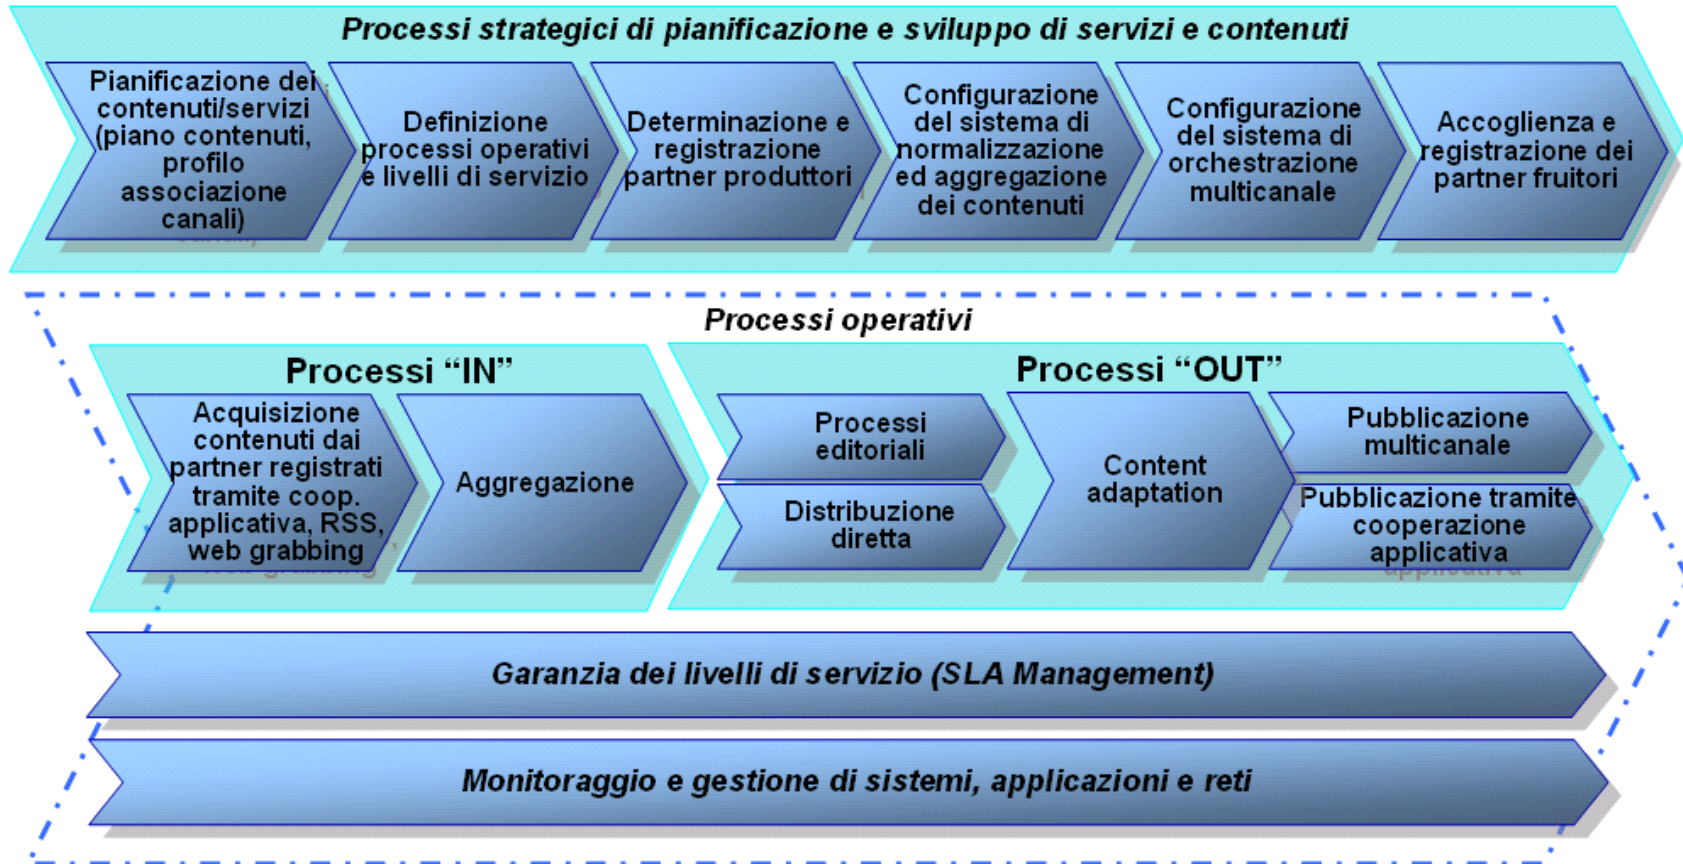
Processi strategici di pianificazione e sviluppo di servizi e contenuti

Pianificazione dei contenuti/servizi (piano contenuti, profilo associazione canali)

Definizione processi operativi e livelli di servizio

Determinazione e registrazione partner produttori

Configurazione del sistema di normalizzazione ed aggregazione dei contenuti

Configurazione del sistema di orchestrazione multicanale

Accoglienza e registrazione dei partner fruitori

Processi operativi

Processi "IN"

Acquisizione contenuti dai partner registrati tramite coop. applicativa, RSS, web grabbing

Aggregazione

Processi "OUT"

Processi editoriali

Distribuzione diretta

Content adaptation

Pubblicazione multicanale

Pubblicazione tramite cooperazione applicativa

Garanzia dei livelli di servizio (SLA Management)

Monitoraggio e gestione di sistemi, applicazioni e reti